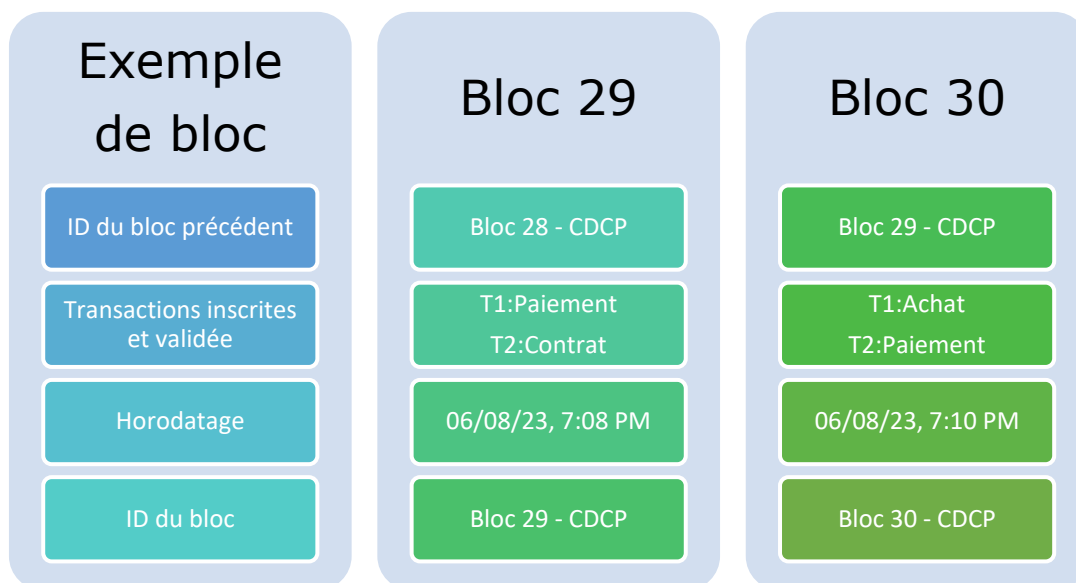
Exemple de bloc

ID du bloc précédent

Transactions inscrites et validée

Horodatage

ID du bloc

Bloc 29

Bloc 28 - CDCP

T1:Paiement
T2:Contrat

06/08/23, 7:08 PM

Bloc 29 - CDCP

Bloc 30

Bloc 29 - CDCP

T1:Achat
T2:Paiement

06/08/23, 7:10 PM

Bloc 30 - CDCP